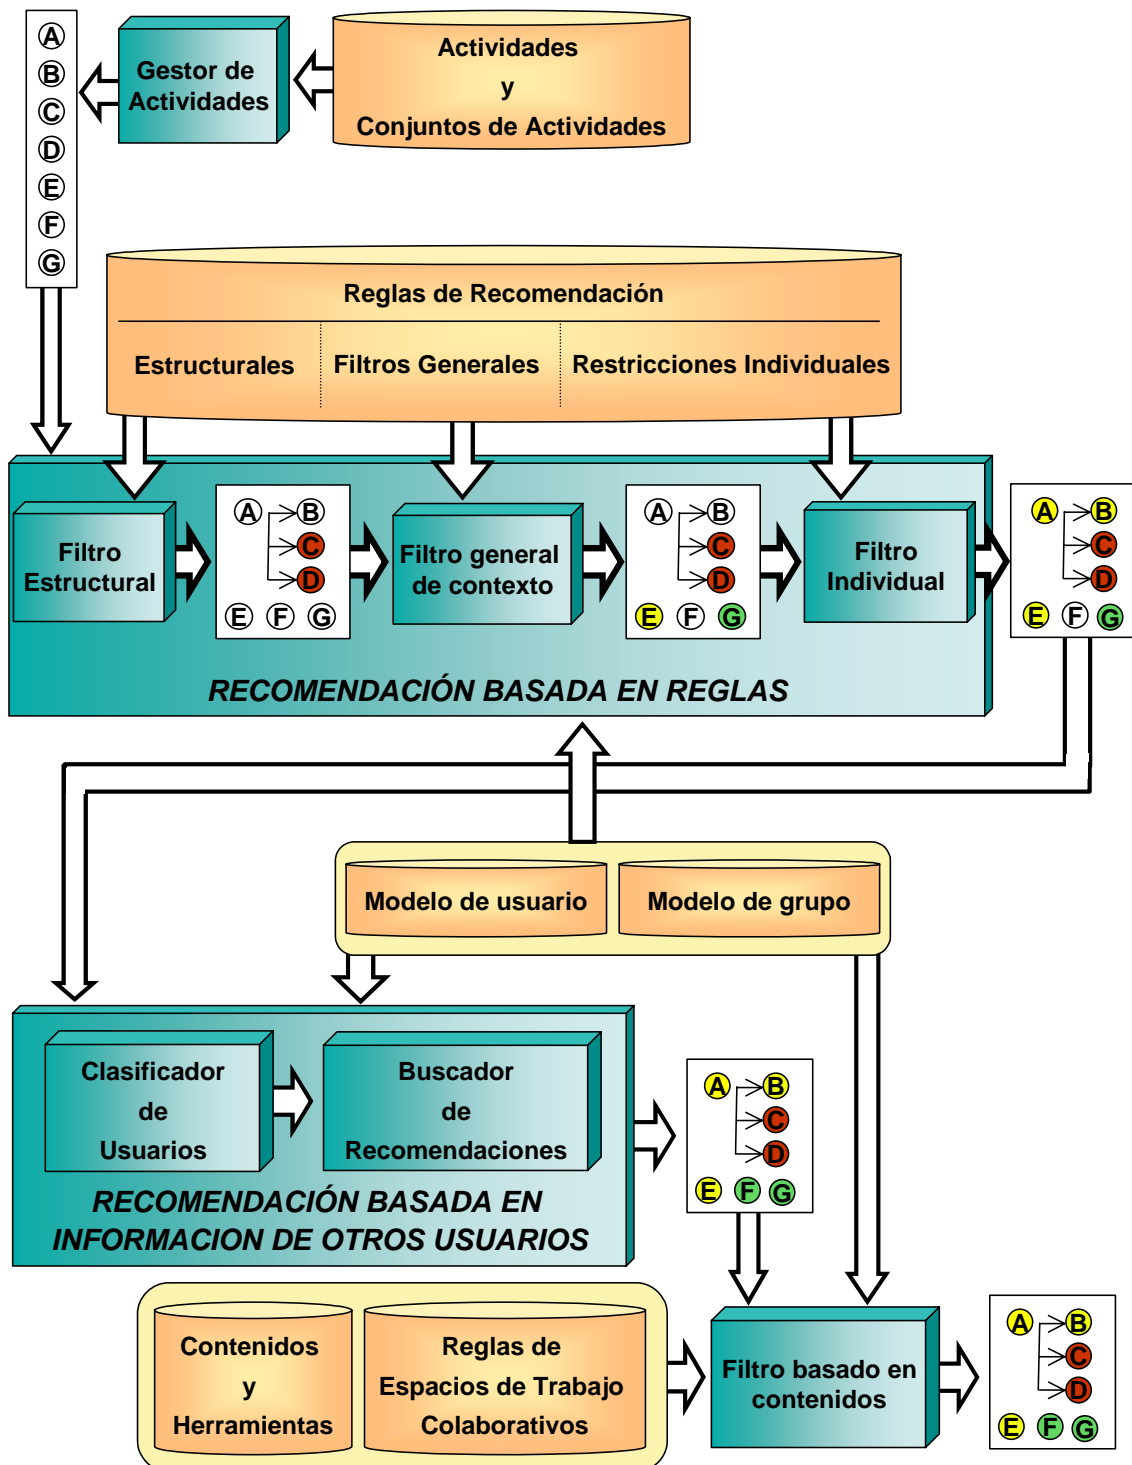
A
B
C
D
E
F
G

Gestor de Actividades

Actividades
y
Conjuntos de Actividades

Reglas de Recomendación

Estructurales | Filtros Generales | Restricciones Individuales

Filtro Estructural

A B C D
E F G

Filtro general de contexto

A B C D
E F G

Filtro Individual

A B C D
E F G

RECOMENDACIÓN BASADA EN REGLAS

Modelo de usuario

Modelo de grupo

Clasificador de Usuarios

Buscador de Recomendaciones

RECOMENDACIÓN BASADA EN INFORMACION DE OTROS USUARIOS

A B C D
E F G

Contenidos
y
Herramientas

Reglas de Espacios de Trabajo Colaborativos

Filtro basado en contenidos

A B C D
E F G